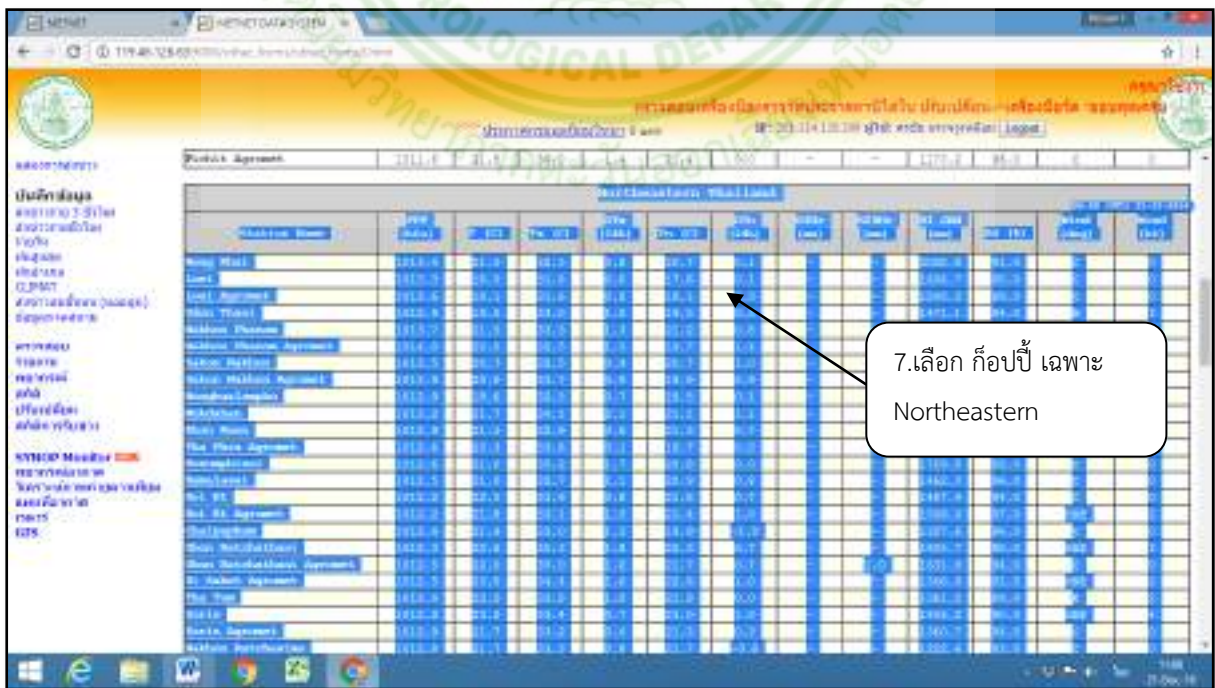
METNET
METNET DATA SYSTEM
Phuket Agrometeorological
บันทึกข้อมูล
Northeastern Thailand
Station Name
Nong Khai
Loei
Loei Agromet
Udon Thani
Nakhon Phanom
Nakhon Phanom Agromet
Sakon Nakhon
Sakon Nakhon Agromet
Nongbualamphu
Mukdahan
Khon Kaen
Tha Phra Agromet
Chaiyaphum
Roi Et
Roi Et Agromet
Chaiyaphum
Nakhon Ratchasima
Nakhon Ratchasima Agromet
Pak Chong Agromet
Surin
Surin Agromet
Logout
7.เลือก ก็อปปี้ เฉพาะ Northeastern